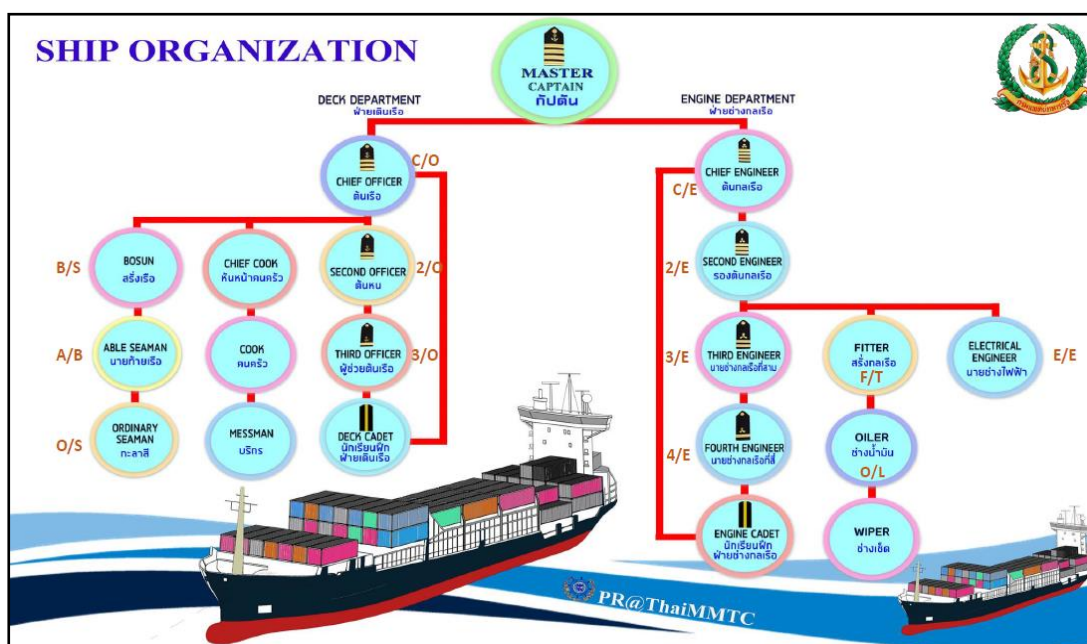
SHIP ORGANIZATION

MASTER
CAPTAIN
กัปตัน

DECK DEPARTMENT
ฝ่ายเดินเรือ

ENGINE DEPARTMENT
ฝ่ายช่างกลเรือ

CHIEF OFFICER
ต้นเรือ
C/O

CHIEF ENGINEER
ต้นกลเรือ
C/E

B/S
BOSUN
สรั่งเรือ

CHIEF COOK
หัวหน้าคนครัว

SECOND OFFICER
ต้นหน
2/O

SECOND ENGINEER
รองต้นกลเรือ
2/E

A/B
ABLE SEAMAN
นายท้ายเรือ

COOK
คนครัว

THIRD OFFICER
ผู้ช่วยต้นเรือ
3/O

3/E
THIRD ENGINEER
นายช่างกลเรือที่สาม

FITTER
สรั่งกลเรือ
F/T

ELECTRICAL ENGINEER
นายช่างไฟฟ้า
E/E

O/S
ORDINARY SEAMAN
กะลาสี

MESSMAN
บริกร

DECK CADET
นักเรียนฝึก
ฝ่ายเดินเรือ

4/E
FOURTH ENGINEER
นายช่างกลเรือที่สี่

OILER
ช่างน้ำมัน
O/L

ENGINE CADET
นักเรียนฝึก
ฝ่ายช่างกลเรือ

WIPER
ช่างเช็ด

PR@ThaiMMTC